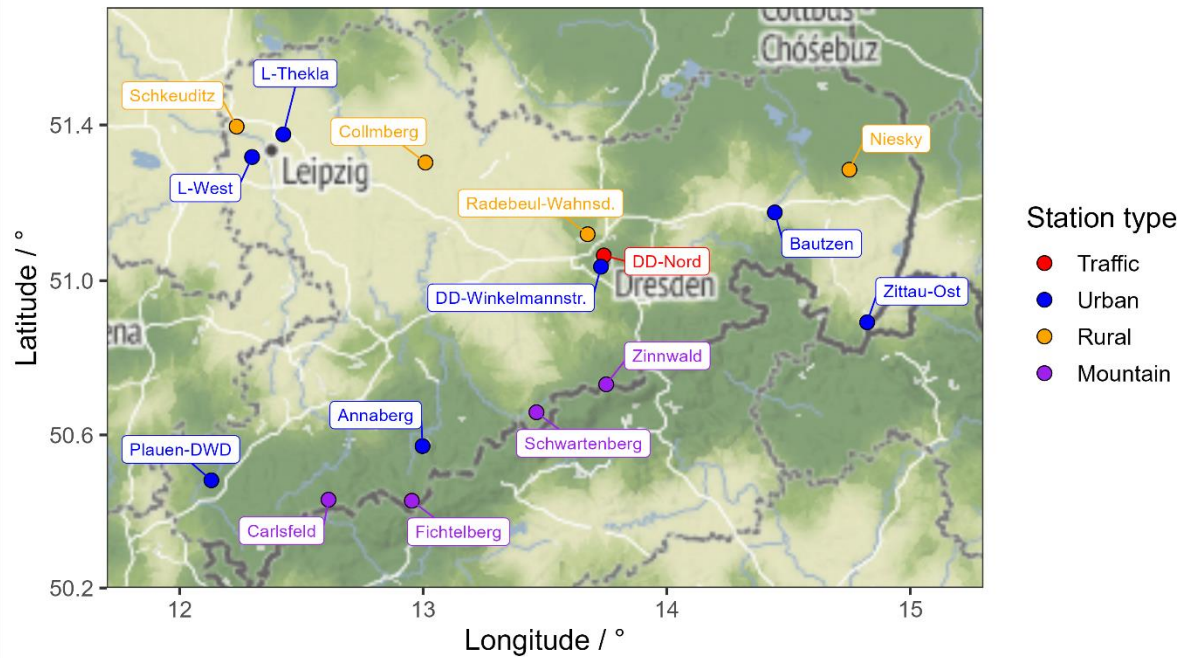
Cottbus
Chóśebuz
L-Thekla
Schkeuditz
Collmberg
Niesky
Leipzig
L-West
Radebeul-Wahnsd.
Bautzen
DD-Nord
DD-Winkelmannstr.
Dresden
Zittau-Ost
ena
Zinnwald
Annaberg
Schwartenberg
Plauen-DWD
Carlsfeld
Fichtelberg

Latitude / °
51.4
51.0
50.6
50.2
12
13
14
15
Longitude / °

Station type
Traffic
Urban
Rural
Mountain